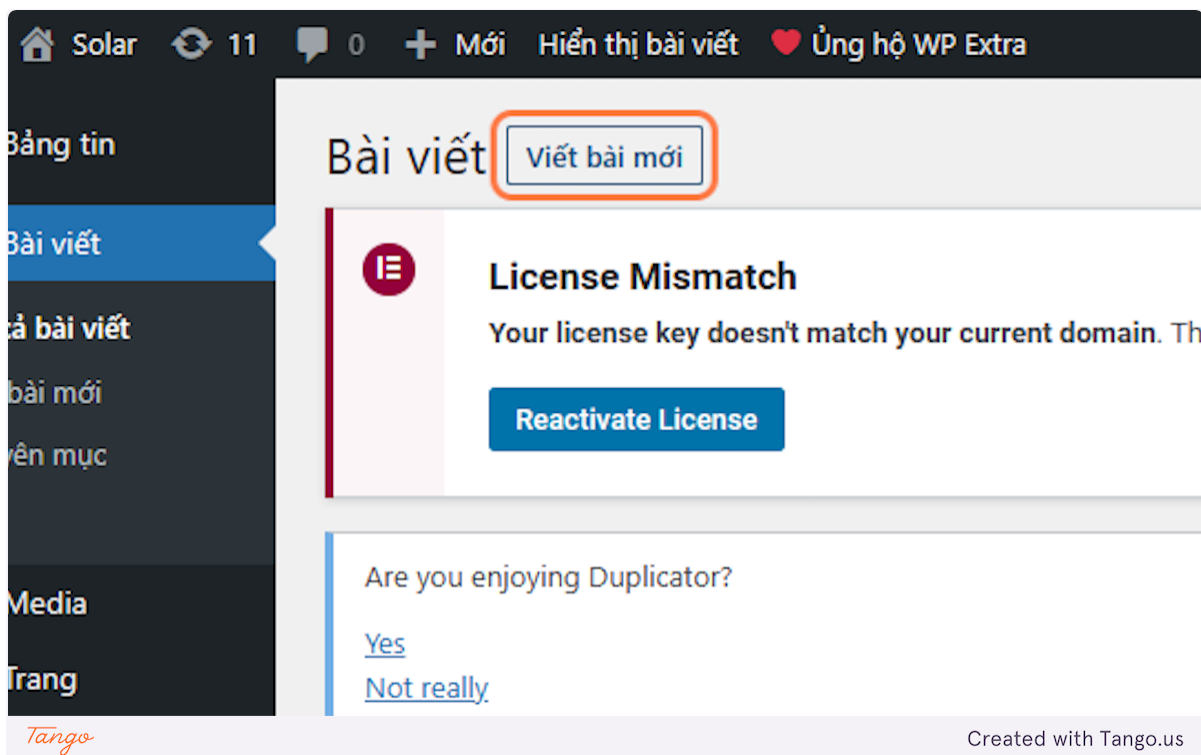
Solar 11 0 Mới Hiển thị bài viết Ủng hộ WP Extra

Bảng tin

Bài viết

ả bài viết

bài mới

yên mục

Media

Trang

Bài viết Viết bài mới

License Mismatch

Your license key doesn't match your current domain. Th

Reactivate License

Are you enjoying Duplicator?

Yes

Not really

Tango

Created with Tango.us